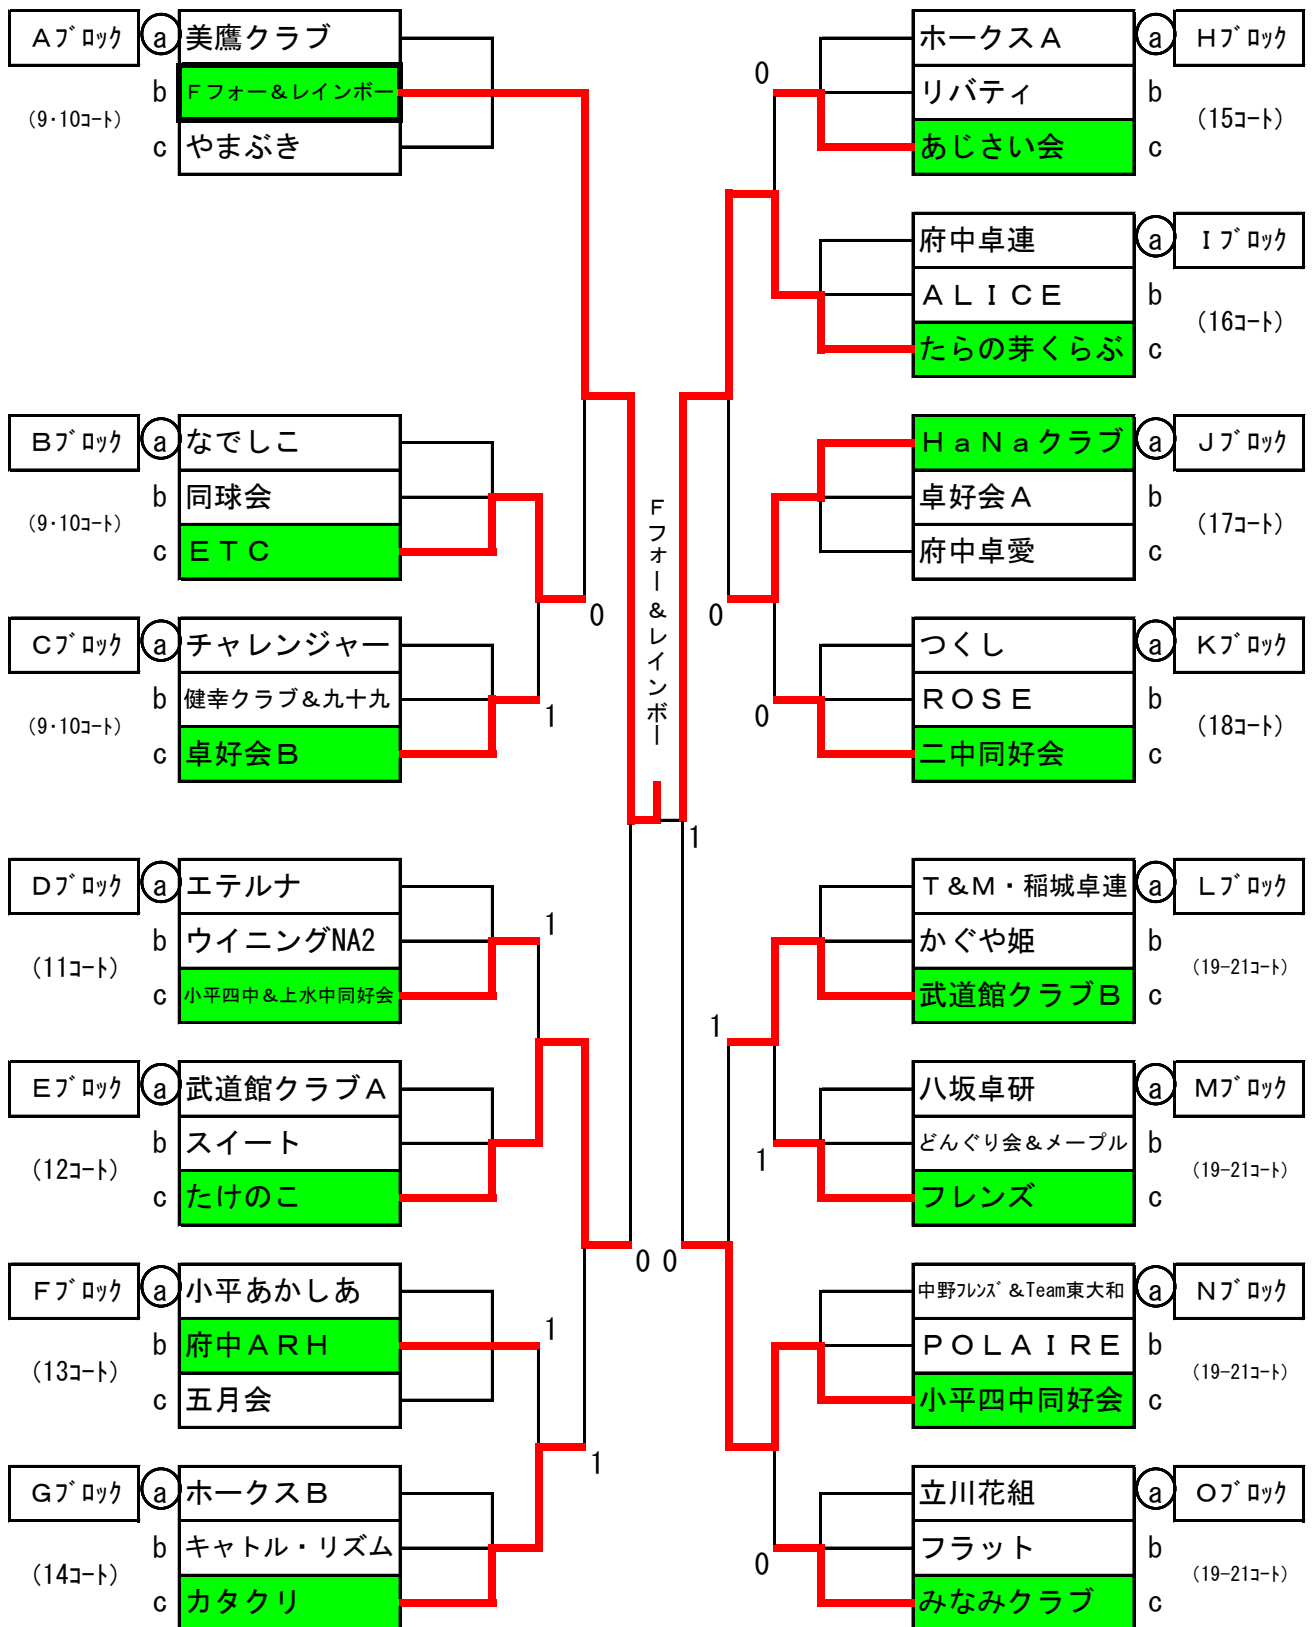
Aブロック a 美鷹クラブ
b Fフォー&レインボー
(9・10コート) c やまぶき

Bブロック a なでしこ
b 同球会
(9・10コート) c ETC

Cブロック a チャレンジャー
b 健幸クラブ&九十九
(9・10コート) c 卓好会B

Dブロック a エテルナ
b ウイニングNA2
(11コート) c 小平四中&上水中同好会

Eブロック a 武道館クラブA
b スイート
(12コート) c たけのこ

Fブロック a 小平あかしあ
b 府中ARH
(13コート) c 五月会

Gブロック a ホークスB
b キャトル・リズム
(14コート) c カタクリ

0
1
1
1
0
1
0 0
1

Fフォー&レインボー

0
0
0
0
1
1
1
0

ホークスA a Hブロック
リバティ b (15コート)
あじさい会 c

府中卓連 a Iブロック
ALICE b (16コート)
たらの芽くらぶ c

HaNaクラブ a Jブロック
卓好会A b (17コート)
府中卓愛 c

つくし a Kブロック
ROSE b (18コート)
二中同好会 c

T&M・稲城卓連 a Lブロック
かぐや姫 b (19-21コート)
武道館クラブB c

八坂卓研 a Mブロック
どんぐり会&メープル b (19-21コート)
フレンズ c

中野フレンズ&Team東大和 a Nブロック
POLAIRE b (19-21コート)
小平四中同好会 c

立川花組 a Oブロック
フラット b (19-21コート)
みなみクラブ c